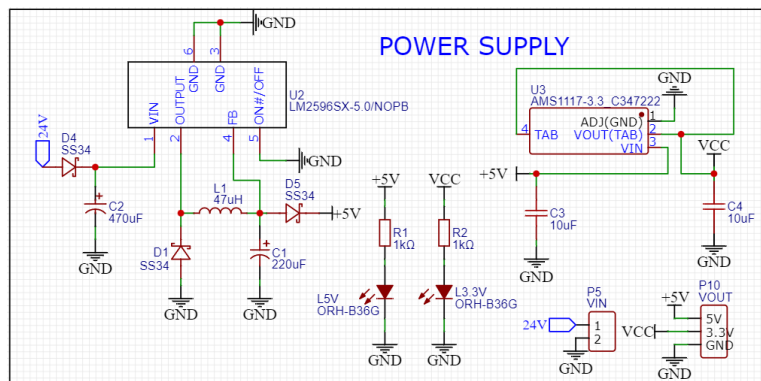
GND

POWER SUPPLY

6 3
GND GND
U2
OUTPUT
VIN
FB
ON#/OFF
LM2596SX-5.0/NOPB
1 2 4 5
GND

24V
D4
SS34
C2
470uF
GND

L1
47uH
D1
SS34
GND

C1
220uF
GND

D5
SS34
+5V

U3
AMS1117-3.3_C347222
GND
ADJ(GND)
1
4 TAB
VOUT(TAB)
2
VIN
3
VCC
+5V
C3
10uF
GND
C4
10uF
GND

+5V
R1
1kΩ
L5V
ORH-B36G
GND

VCC
R2
1kΩ
L3.3V
ORH-B36G
GND

P5
VIN
24V
1
2
GND

P10
VOUT
+5V
VCC
5V
3.3V
GND
GND